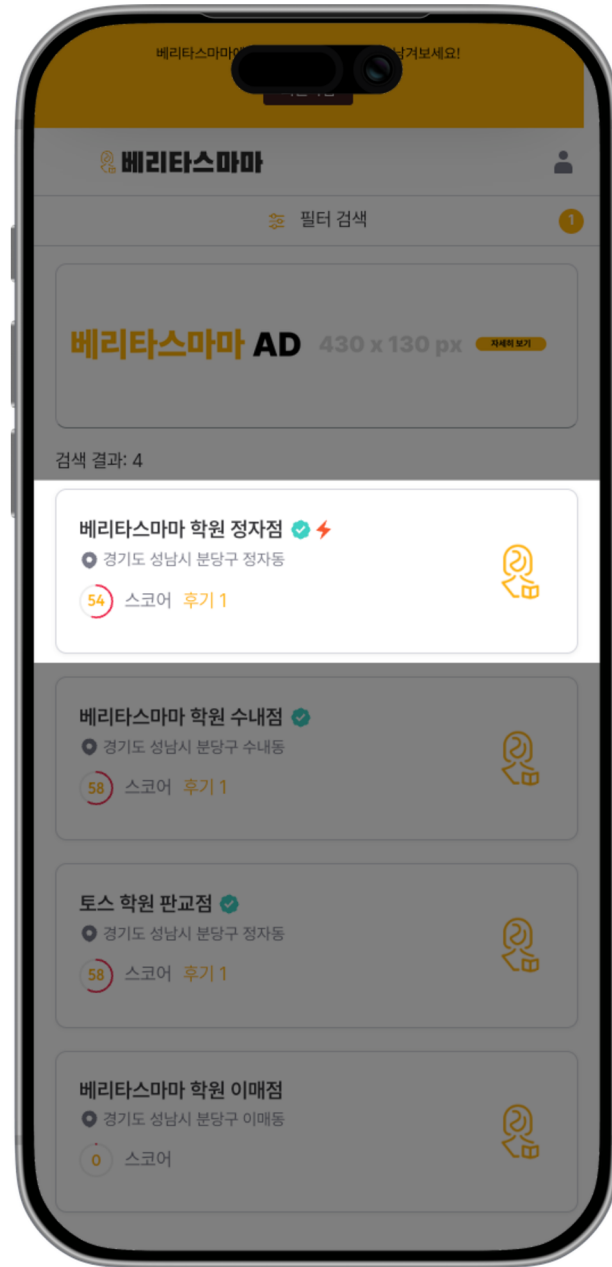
베리타스마마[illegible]남겨보세요!

베리타스마마

필터 검색

1

베리타스마마 AD 430 x 130 px 자세히 보기

검색 결과: 4

베리타스마마 학원 정자점
경기도 성남시 분당구 정자동
54 스코어 후기 1

베리타스마마 학원 수내점
경기도 성남시 분당구 수내동
58 스코어 후기 1

토스 학원 판교점
경기도 성남시 분당구 정자동
58 스코어 후기 1

베리타스마마 학원 이매점
경기도 성남시 분당구 이매동
0 스코어